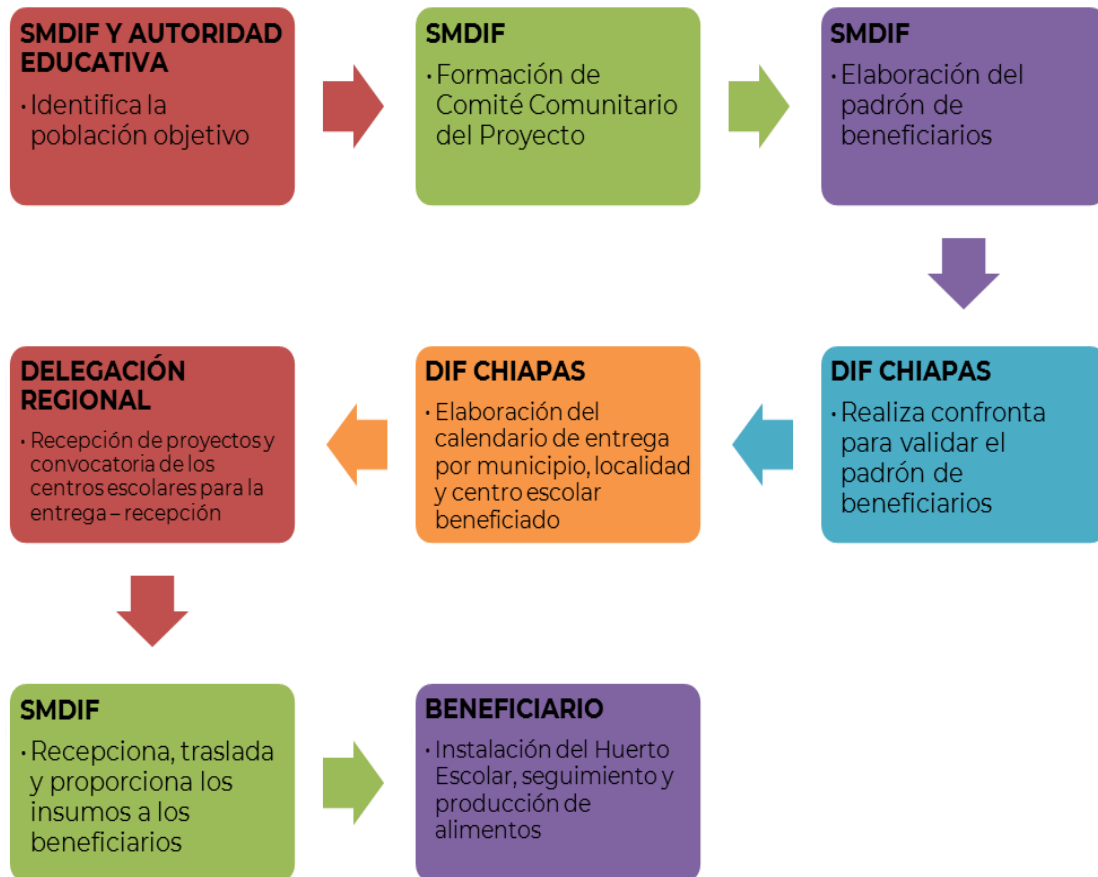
SMDIF Y AUTORIDAD EDUCATIVA

• Identifica la población objetivo

SMDIF

• Formación de Comité Comunitario del Proyecto

SMDIF

• Elaboración del padrón de beneficiarios

DIF CHIAPAS

• Realiza confronta para validar el padrón de beneficiarios

DIF CHIAPAS

• Elaboración del calendario de entrega por municipio, localidad y centro escolar beneficiado

DELEGACIÓN REGIONAL

• Recepción de proyectos y convocatoria de los centros escolares para la entrega – recepción

SMDIF

• Recepciona, traslada y proporciona los insumos a los beneficiarios

BENEFICIARIO

• Instalación del Huerto Escolar, seguimiento y producción de alimentos